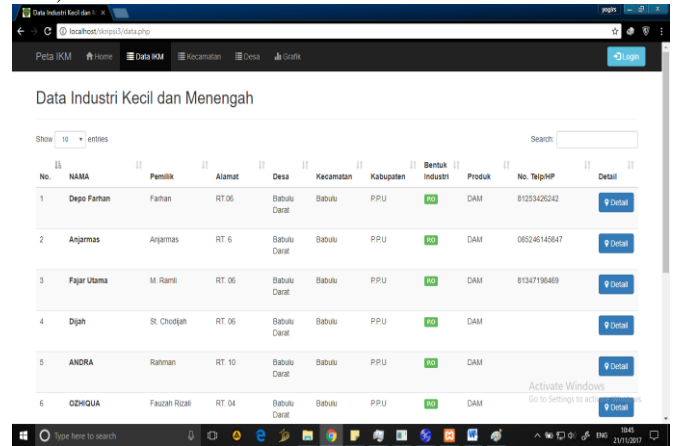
Data Industri Kecil dan M ×

yogirs

localhost/skripsi3/data.php

Peta IKM Home Data IKM Kecamatan Desa Grafik

Login

Data Industri Kecil dan Menengah

Show 10 entries

Search:

| No. | NAMA | Pemilik | Alamat | Desa | Kecamatan | Kabupaten | Bentuk Industri | Produk | No. Telp/HP | Detail |
|---|---|---|---|---|---|---|---|---|---|---|
| 1 | Depo Farhan | Farhan | RT.06 | Babulu Darat | Babulu | P.P.U | PO | DAM | 81253426242 | Detail |
| 2 | Anjarmas | Anjarmas | RT. 6 | Babulu Darat | Babulu | P.P.U | PO | DAM | 085246145847 | Detail |
| 3 | Fajar Utama | M. Ramli | RT. 06 | Babulu Darat | Babulu | P.P.U | PO | DAM | 81347198469 | Detail |
| 4 | Dijah | St. Chodijah | RT. 06 | Babulu Darat | Babulu | P.P.U | PO | DAM | | Detail |
| 5 | ANDRA | Rahman | RT. 10 | Babulu Darat | Babulu | P.P.U | PO | DAM | | Detail |
| 6 | OZHIQUA | Fauzah Rizali | RT. 04 | Babulu Darat | Babulu | P.P.U | PO | DAM | | Detail |

Activate Windows
Go to Settings to activate Windows.

Type here to search

ENG 10:45 21/11/2017